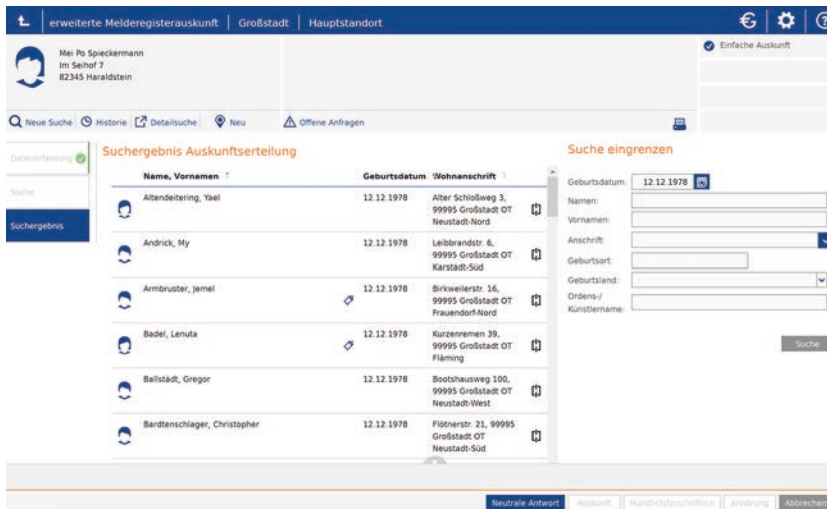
erweiterte Melderegisterauskunft | Großstadt | Hauptstandort

Mei Po Spieckermann
Im Seihof 7
82345 Haraldstein

Einfache Auskunft

Neue Suche | Historie | Detailsuche | Neu | Offene Anfragen

Datenerfassung
Suche
Suchergebnis

Suchergebnis Auskunftserteilung

| Name, Vornamen | Geburtsdatum | Wohnanschrift |
|---|---|---|
| Altendeitering, Yael | 12.12.1978 | Alter Schloßweg 3, 99995 Großstadt OT Neustadt-Nord |
| Andrick, My | 12.12.1978 | Leibbrandstr. 6, 99995 Großstadt OT Karstadt-Süd |
| Armbruster, Jemel | 12.12.1978 | Birkweilerstr. 16, 99995 Großstadt OT Frauendorf-Nord |
| Badel, Lenuta | 12.12.1978 | Kurzenremen 39, 99995 Großstadt OT Fläming |
| Ballstädt, Gregor | 12.12.1978 | Bootshausweg 100, 99995 Großstadt OT Neustadt-West |
| Bardtenschlager, Christopher | 12.12.1978 | Flötnerstr. 21, 99995 Großstadt OT Neustadt-Süd |

Suche eingrenzen

Geburtsdatum: 12.12.1978
Namen:
Vornamen:
Anschrift:
Geburtsort:
Geburtsland:
Ordens-/ Künstlername:

Suche

Neutrale Antwort | Auskunft | Mündlich/Schriftlich | Anhörung | Abbrechen